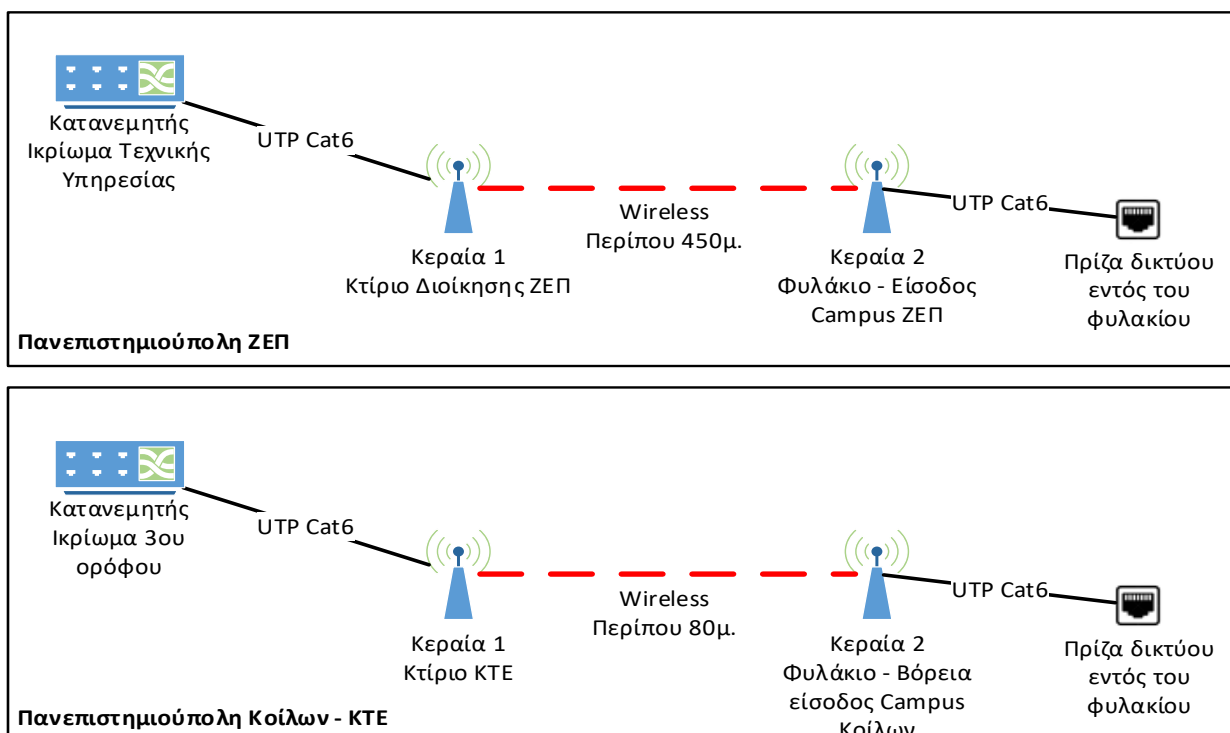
Κατανεμητής Ικρίωμα Τεχνικής Υπηρεσίας

UTP Cat6

Wireless
Περίπου 450μ.

UTP Cat6

Κεραία 1
Κτίριο Διοίκησης ΖΕΠ

Κεραία 2
Φυλάκιο - Είσοδος Campus ΖΕΠ

Πρίζα δικτύου εντός του φυλακίου

Πανεπιστημιούπολη ΖΕΠ

Κατανεμητής Ικρίωμα 3ου ορόφου

UTP Cat6

Wireless
Περίπου 80μ.

UTP Cat6

Κεραία 1
Κτίριο ΚΤΕ

Κεραία 2
Φυλάκιο - Βόρεια είσοδος Campus Κοίλων

Πρίζα δικτύου εντός του φυλακίου

Πανεπιστημιούπολη Κοίλων - ΚΤΕ